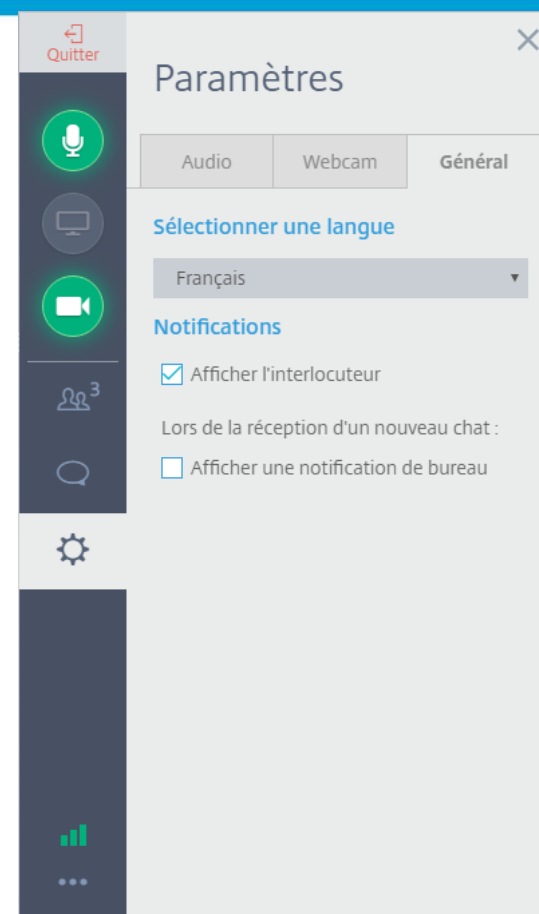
Quitter

3

Paramètres

| Audio | Webcam | Général |
|---|---|---|

Sélectionner une langue

Français

Notifications

Afficher l'interlocuteur

Lors de la réception d'un nouveau chat :

Afficher une notification de bureau